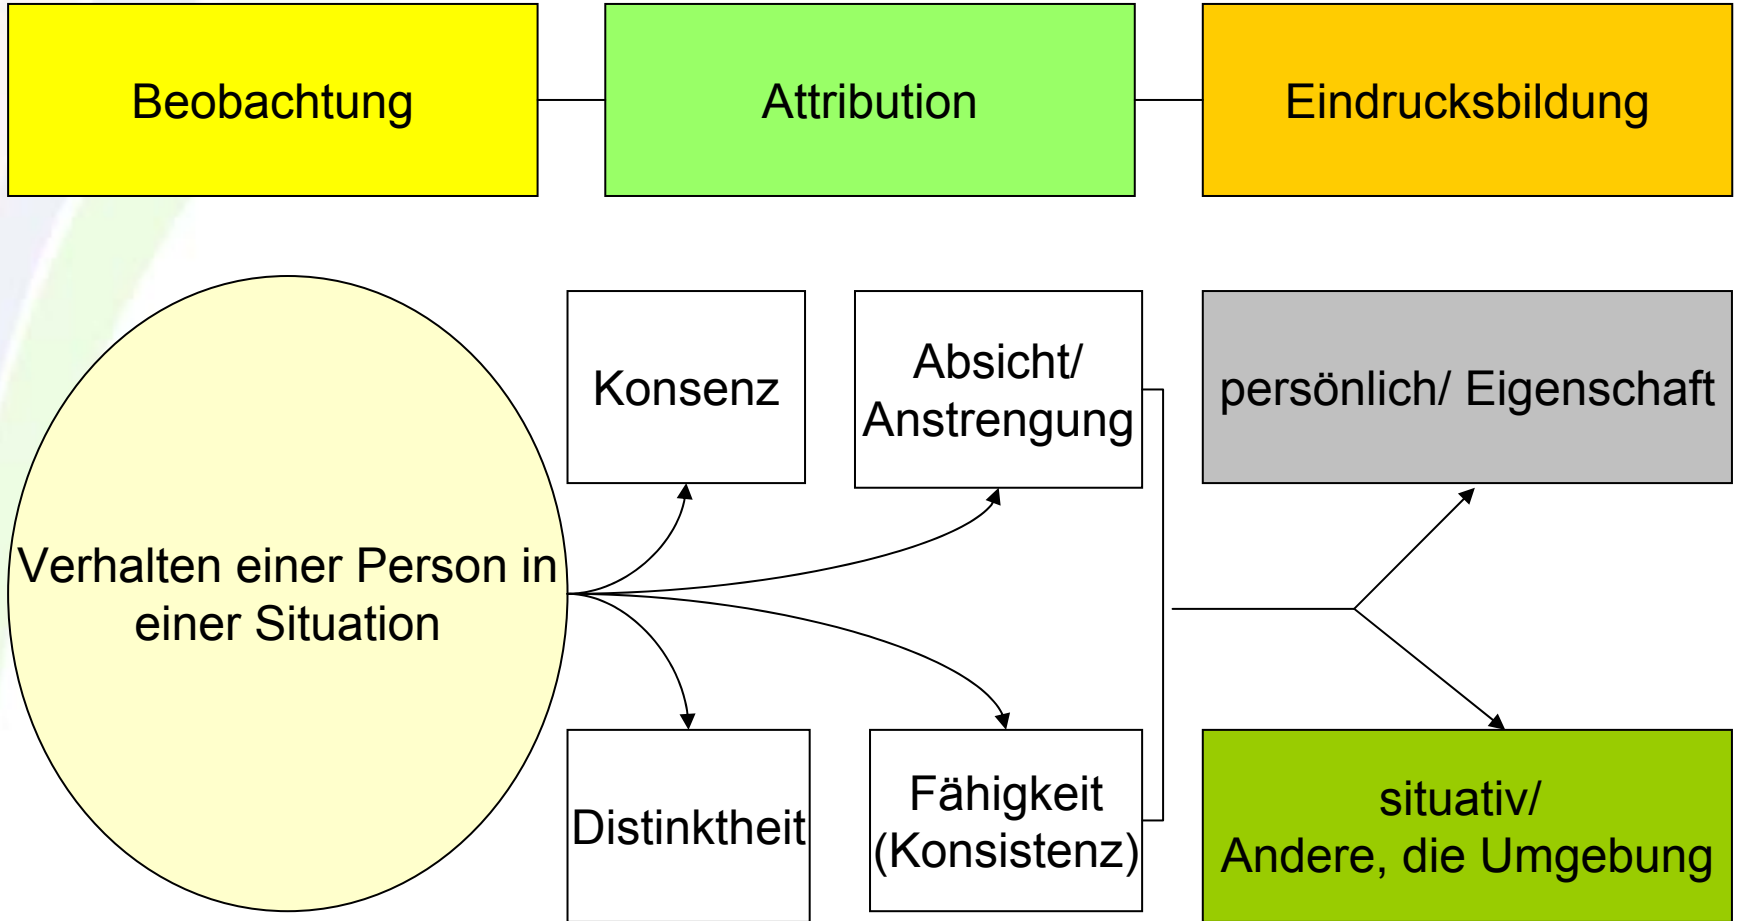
Beobachtung

Attribution

Eindrucksbildung

Verhalten einer Person in einer Situation

Konsenz

Absicht/ Anstrengung

persönlich/ Eigenschaft

Distinktheit

Fähigkeit (Konsistenz)

situativ/ Andere, die Umgebung